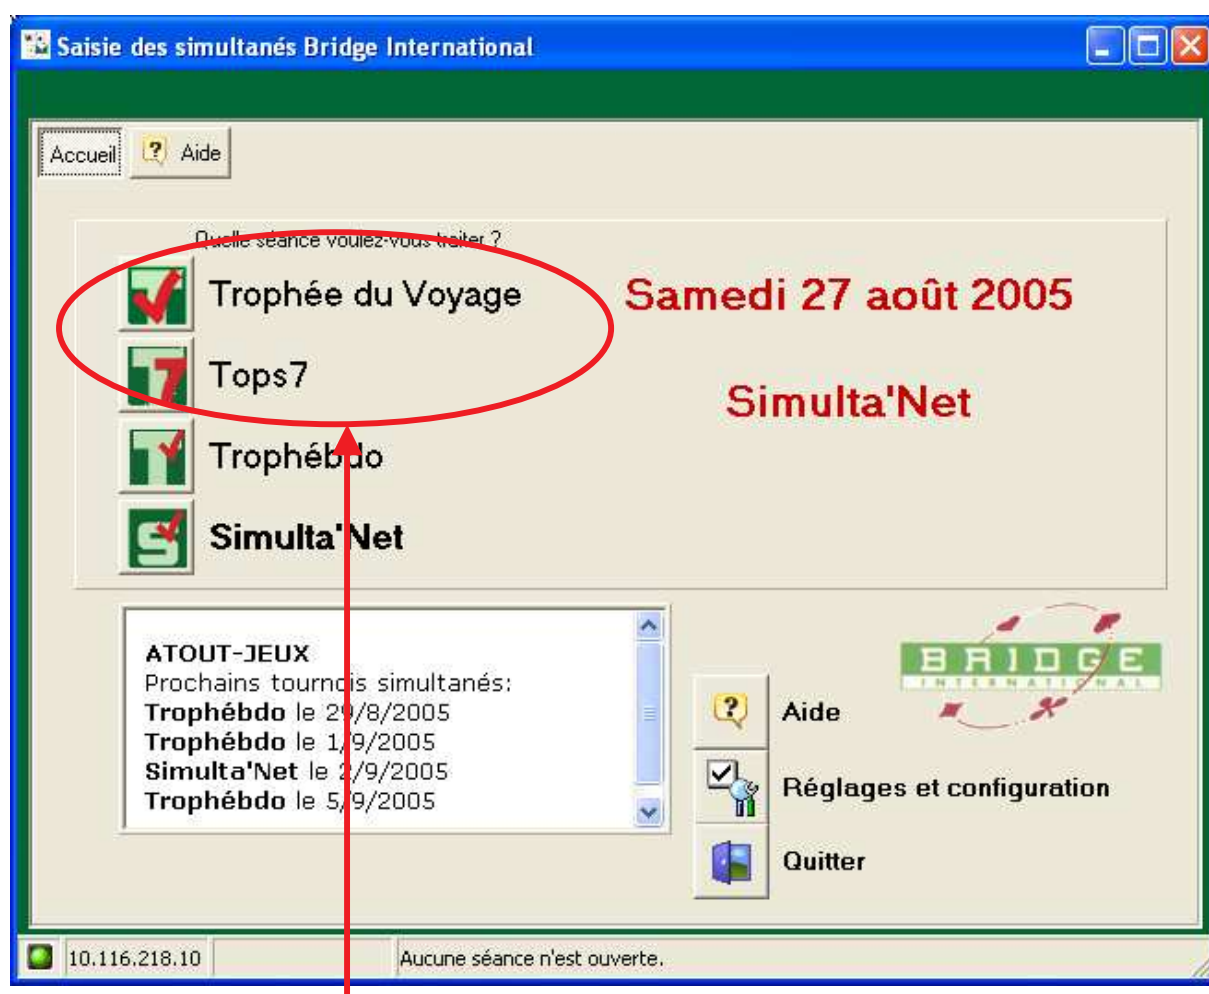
Saisie des simultanés Bridge International

Accueil | Aide

Quelle séance voulez-vous traiter ?

Trophée du Voyage

Tops7

Trophébdo

Simulta'Net

Samedi 27 août 2005

Simulta'Net

ATOUT-JEUX
Prochains tournois simultanés:
Trophébdo le 29/8/2005
Trophébdo le 1/9/2005
Simulta'Net le 2/9/2005
Trophébdo le 5/9/2005

BRIDGE
INTERNATIONAL

Aide

Réglages et configuration

Quitter

10.116.218.10

Aucune séance n'est ouverte.